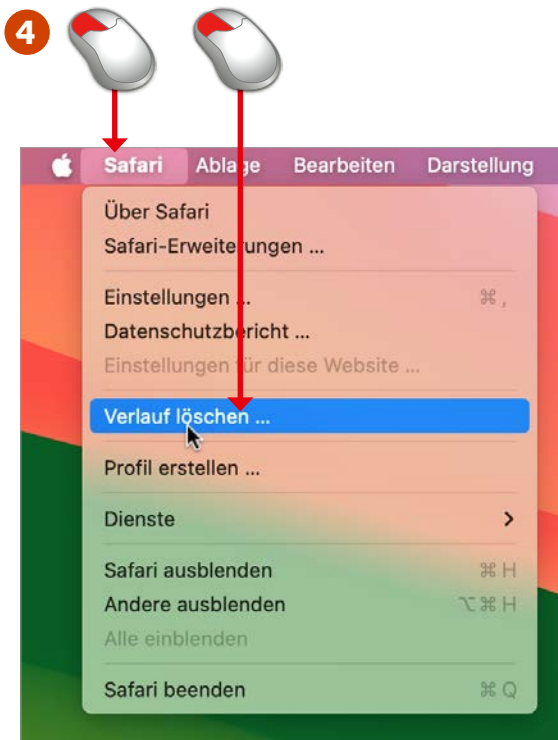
4

Safari Ablage Bearbeiten Darstellung

Über Safari
Safari-Erweiterungen ...

Einstellungen ... ⌘ ,
Datenschutzbericht ...
Einstellungen für diese Website ...

Verlauf löschen ...

Profil erstellen ...

Dienste >

Safari ausblenden ⌘ H
Andere ausblenden ⌥ ⌘ H
Alle einblenden

Safari beenden ⌘ Q